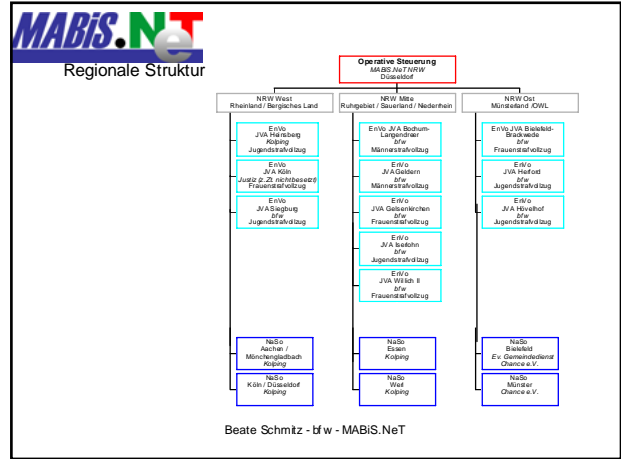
MABiS.NeT

Regionale Struktur

Operative Steuerung
MABiS.NeT NRW
Düsseldorf

NRW West
Rheinland / Bergisches Land

EnVo
JVA Heinsberg
Kolping
Jugendstrafvollzug

EnVo
JVA Köln
Justiz (z.Zt. nicht besetzt)
Frauenstrafvollzug

EnVo
JVA Siegburg
bfw
Jugendstrafvollzug

NaSo
Aachen / Mönchengladbach
Kolping

NaSo
Köln / Düsseldorf
Kolping

NRW Mitte
Ruhrgebiet / Sauerland / Niederrhein

EnVo JVA Bochum-Langendreer
bfw
Männerstrafvollzug

EnVo
JVA Geldern
bfw
Männerstrafvollzug

EnVo
JVA Gelsenkirchen
bfw
Frauenstrafvollzug

EnVo
JVA Iserlohn
bfw
Jugendstrafvollzug

EnVo
JVA Willich II
bfw
Frauenstrafvollzug

NaSo
Essen
Kolping

NaSo
Wesl
Kolping

NRW Ost
Münsterland /OWL

EnVo JVA Bielefeld-Brackwede
bfw
Frauenstrafvollzug

EnVo
JVA Herford
bfw
Jugendstrafvollzug

EnVo
JVA Hövelhof
bfw
Jugendstrafvollzug

NaSo
Bielefeld
Ev. Gemeindedienst
Chance e.V.

NaSo
Münster
Chance e.V.

Beate Schmitz - bfw - MABiS.NeT